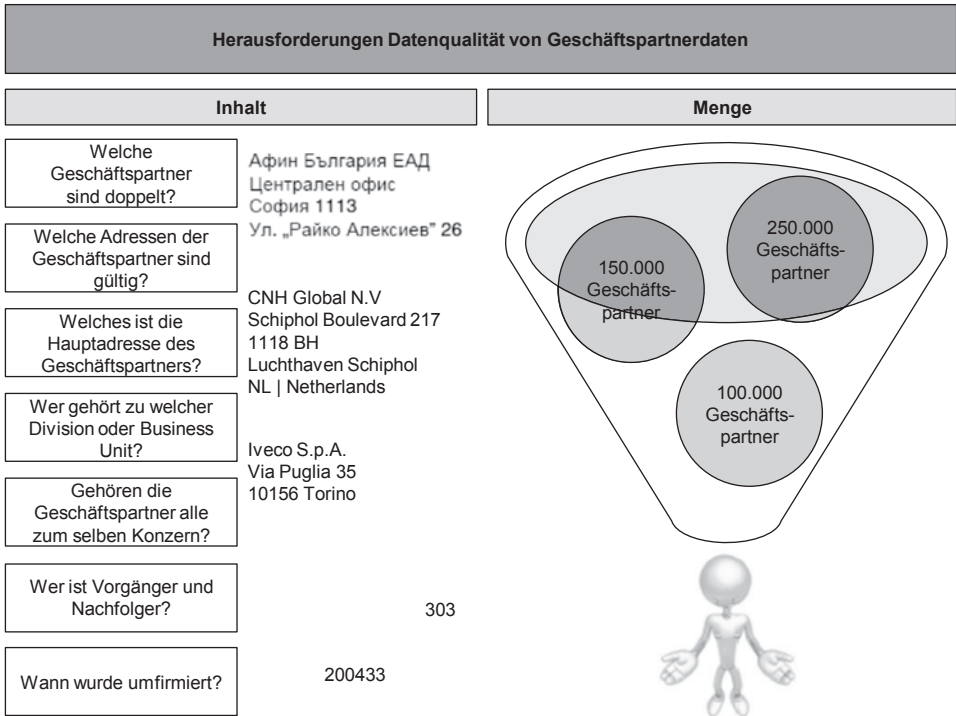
Herausforderungen Datenqualität von Geschäftspartnerdaten

Inhalt

Menge

Welche Geschäftspartner sind doppelt?

Welche Adressen der Geschäftspartner sind gültig?

Welches ist die Hauptadresse des Geschäftspartners?

Wer gehört zu welcher Division oder Business Unit?

Gehören die Geschäftspartner alle zum selben Konzern?

Wer ist Vorgänger und Nachfolger?

Wann wurde umfirmiert?

Афин България ЕАД
Централен офис
София 1113
Ул. „Райко Алексиев" 26

CNH Global N.V
Schiphol Boulevard 217
1118 BH
Luchthaven Schiphol
NL | Netherlands

Iveco S.p.A.
Via Puglia 35
10156 Torino

303

200433

250.000 Geschäftspartner

150.000 Geschäftspartner

100.000 Geschäftspartner